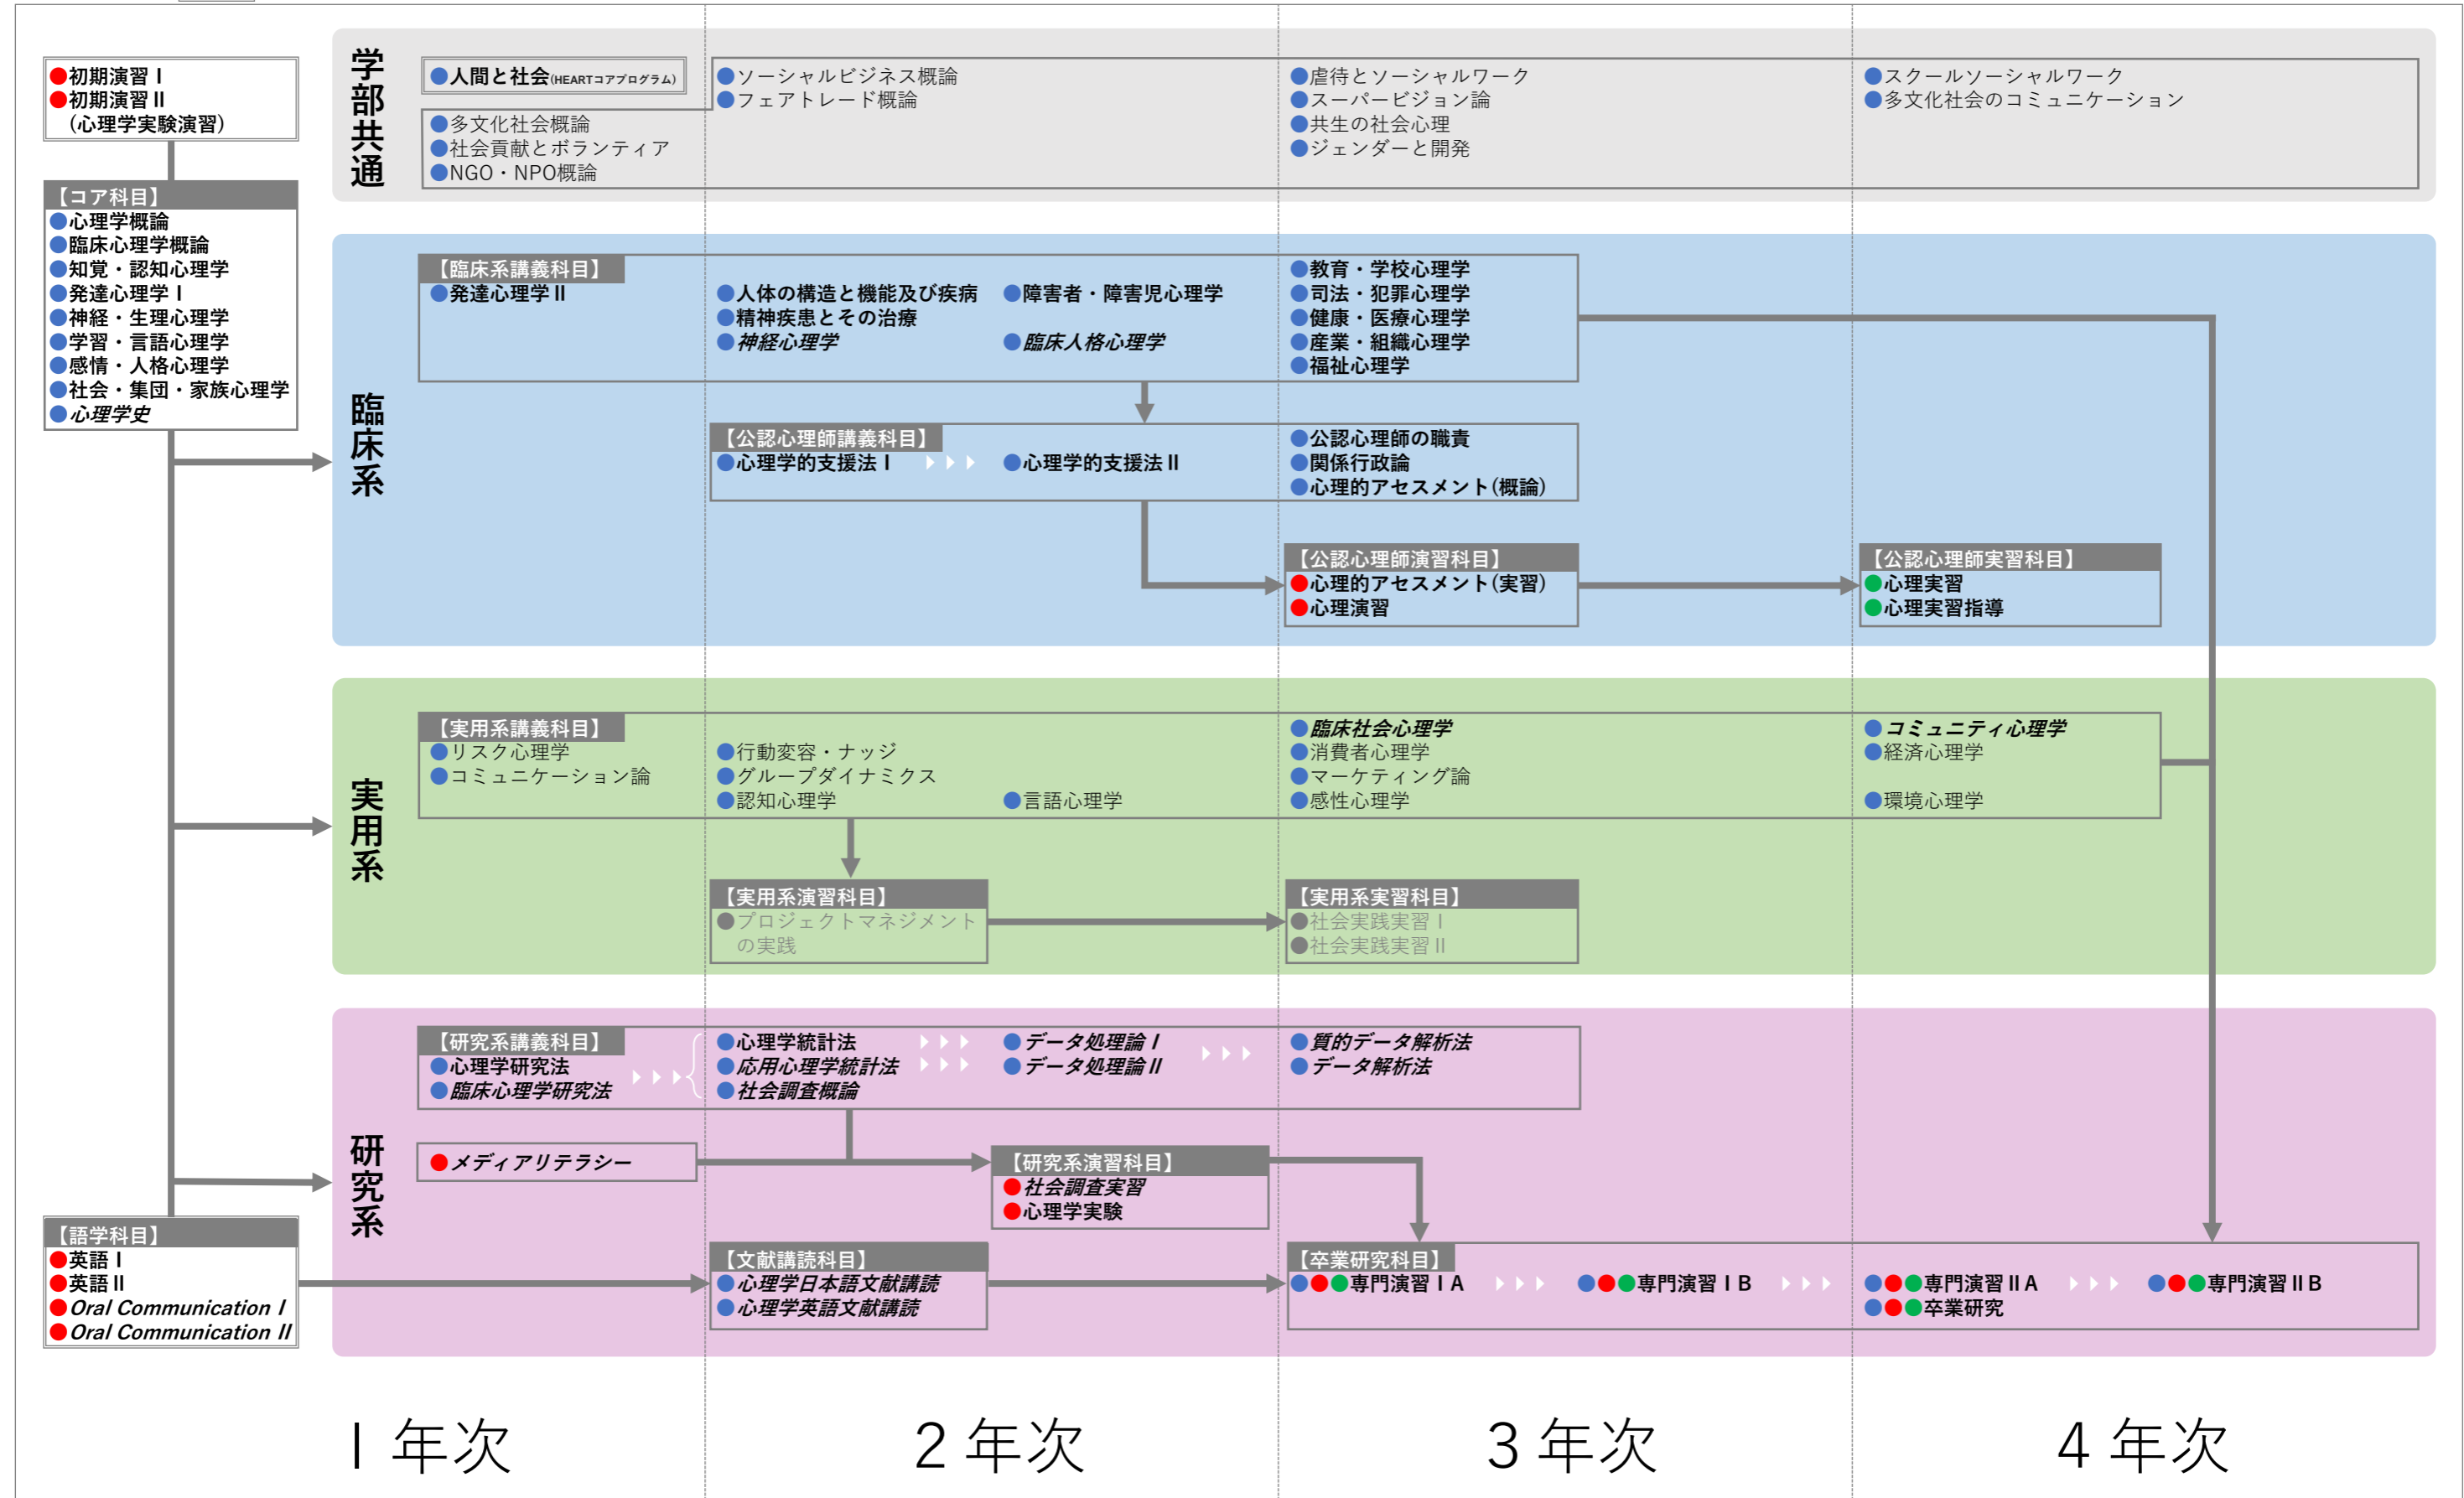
初期演習Ⅰ
初期演習Ⅱ
（心理学実験演習）

【コア科目】
心理学概論
臨床心理学概論
知覚・認知心理学
発達心理学Ⅰ
神経・生理心理学
学習・言語心理学
感情・人格心理学
社会・集団・家族心理学
心理学史

【語学科目】
英語Ⅰ
英語Ⅱ
Oral Communication Ⅰ
Oral Communication Ⅱ

学部共通

人間と社会(HEARTコアプログラム)
多文化社会概論
社会貢献とボランティア
NGO・NPO概論
ソーシャルビジネス概論
フェアトレード概論
虐待とソーシャルワーク
スーパービジョン論
共生の社会心理
ジェンダーと開発
スクールソーシャルワーク
多文化社会のコミュニケーション

臨床系

【臨床系講義科目】
発達心理学Ⅱ
人体の構造と機能及び疾病
精神疾患とその治療
神経心理学
障害者・障害児心理学
臨床人格心理学
教育・学校心理学
司法・犯罪心理学
健康・医療心理学
産業・組織心理学
福祉心理学

【公認心理師講義科目】
心理学的支援法Ⅰ
心理学的支援法Ⅱ
公認心理師の職責
関係行政論
心理的アセスメント（概論）

【公認心理師演習科目】
心理的アセスメント（実習）
心理演習

【公認心理師実習科目】
心理実習
心理実習指導

実用系

【実用系講義科目】
リスク心理学
コミュニケーション論
行動変容・ナッジ
グループダイナミクス
認知心理学
言語心理学
臨床社会心理学
消費者心理学
マーケティング論
感性心理学
コミュニティ心理学
経済心理学
環境心理学

【実用系演習科目】
プロジェクトマネジメントの実践

【実用系実習科目】
社会実践実習Ⅰ
社会実践実習Ⅱ

研究系

【研究系講義科目】
心理学研究法
臨床心理学研究法
心理学統計法
応用心理学統計法
社会調査概論
データ処理論Ⅰ
データ処理論Ⅱ
質的データ解析法
データ解析法

メディアリテラシー

【研究系演習科目】
社会調査実習
心理学実験

【文献講読科目】
心理学日本語文献講読
心理学英語文献講読

【卒業研究科目】
専門演習ⅠA
専門演習ⅠB
専門演習ⅡA
専門演習ⅡB
卒業研究

1年次　2年次　3年次　4年次